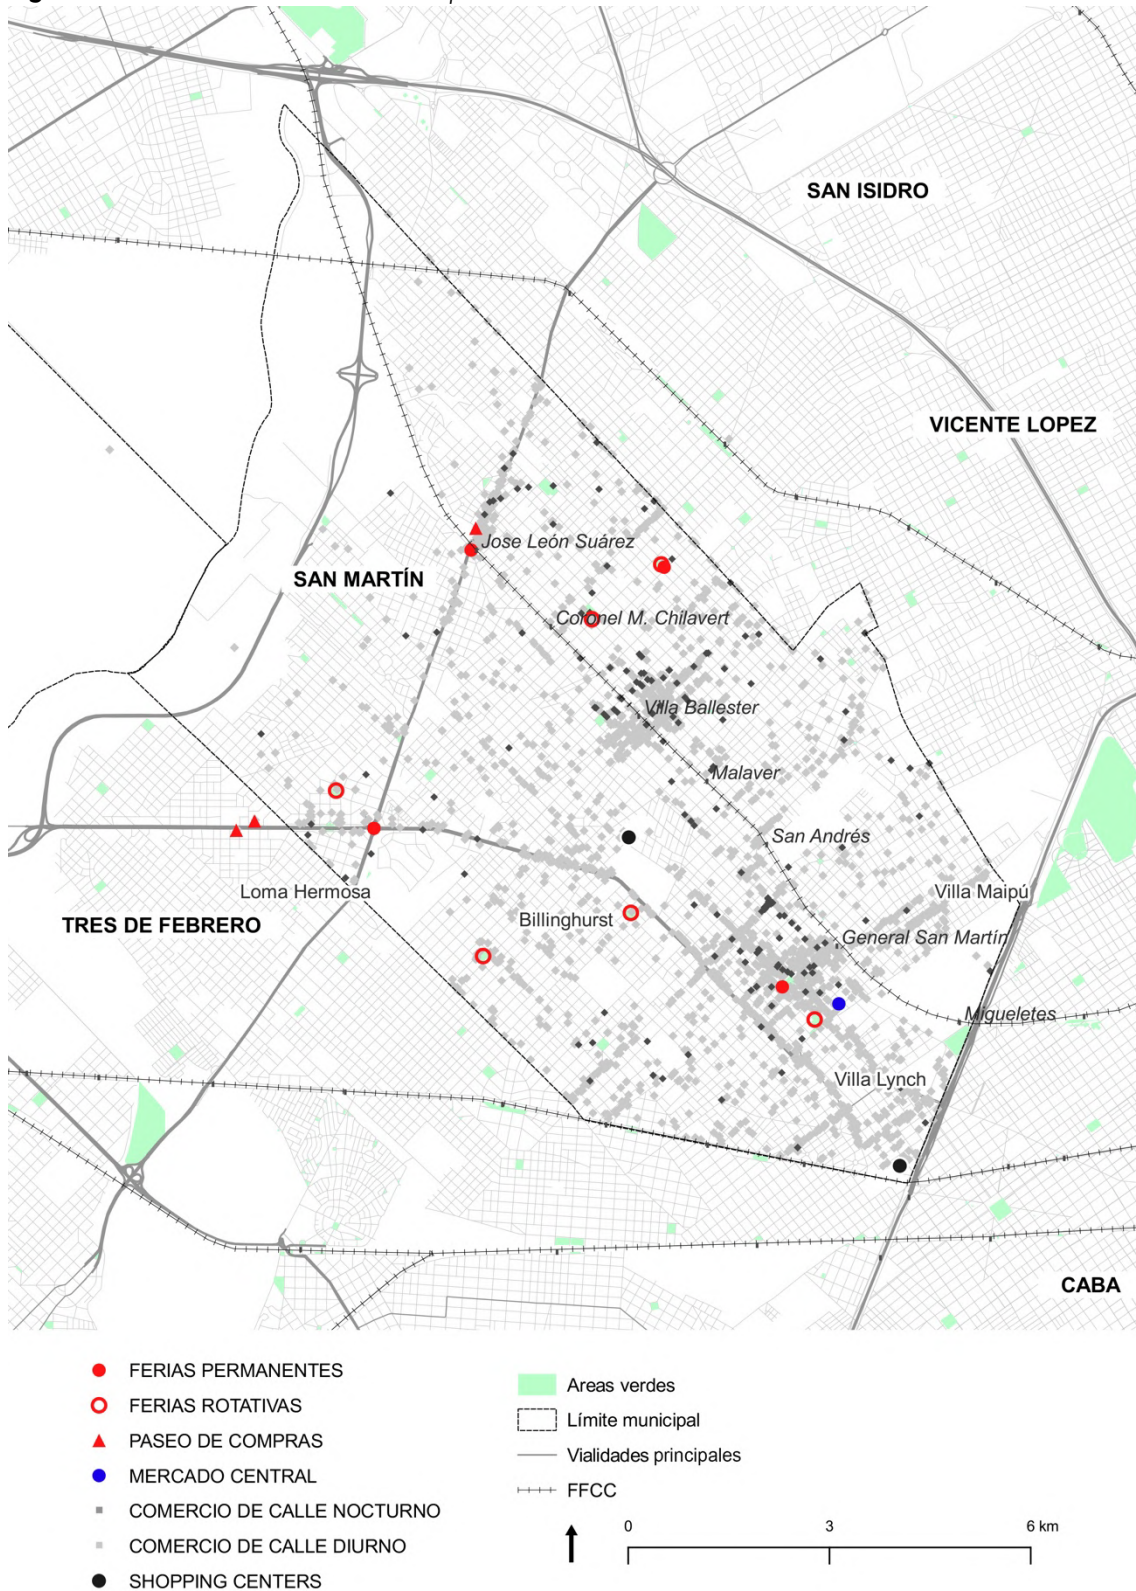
SAN ISIDRO

VICENTE LOPEZ

SAN MARTÍN

Jose León Suárez

Coronel M. Chilavert

Villa Ballester

Malaver

San Andrés

Villa Maipú

General San Martín

Migueletes

Villa Lynch

Loma Hermosa

Billinghurst

TRES DE FEBRERO

CABA

FERIAS PERMANENTES
FERIAS ROTATIVAS
PASEO DE COMPRAS
MERCADO CENTRAL
COMERCIO DE CALLE NOCTURNO
COMERCIO DE CALLE DIURNO
SHOPPING CENTERS

Areas verdes
Límite municipal
Vialidades principales
FFCC

0 3 6 km